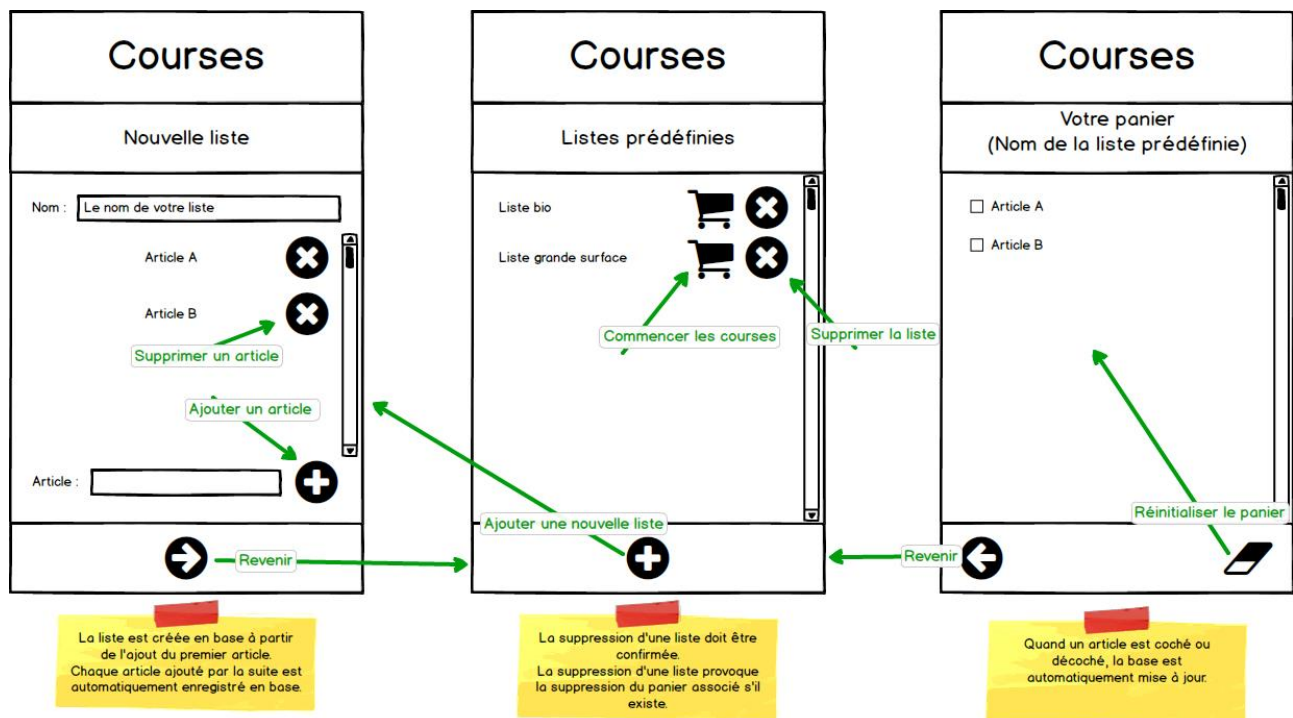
Courses

Nouvelle liste

Nom : Le nom de votre liste

Article A

Article B

Supprimer un article

Ajouter un article

Article :

Revenir

La liste est créée en base à partir de l'ajout du premier article.
Chaque article ajouté par la suite est automatiquement enregistré en base.

Courses

Listes prédéfinies

Liste bio

Liste grande surface

Commencer les courses

Supprimer la liste

Ajouter une nouvelle liste

La suppression d'une liste doit être confirmée.
La suppression d'une liste provoque la suppression du panier associé s'il existe.

Courses

Votre panier
(Nom de la liste prédéfinie)

Article A

Article B

Réinitialiser le panier

Revenir

Quand un article est coché ou décoché, la base est automatiquement mise à jour.